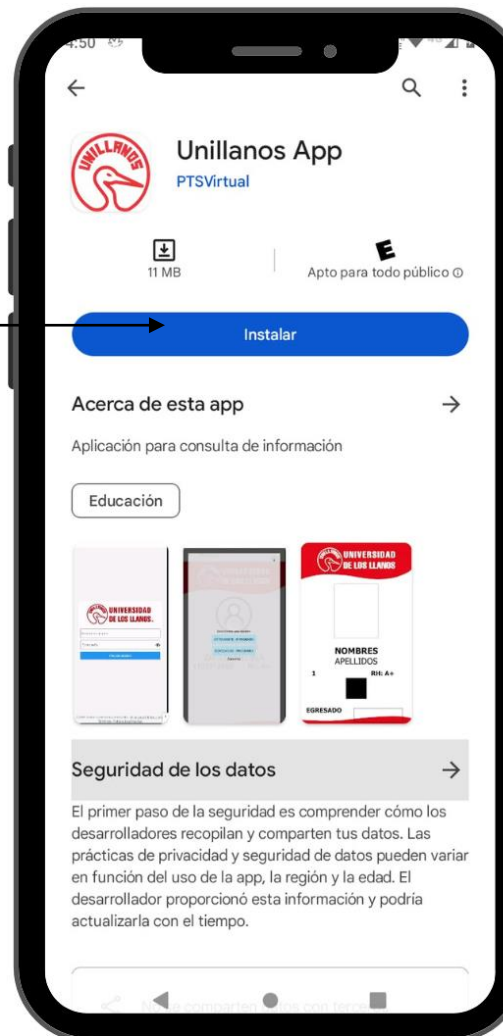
4:50

UNILLANOS

Unillanos App
PTSVirtual

11 MB

E
Apto para todo público ⓘ

Instalar

Acerca de esta app

Aplicación para consulta de información

Educación

UNIVERSIDAD DE LOS LLANOS

UNIVERSIDAD DE LOS LLANOS

NOMBRES
APELLIDOS
1 RH: A+
EGRESADO

Seguridad de los datos

El primer paso de la seguridad es comprender cómo los desarrolladores recopilan y comparten tus datos. Las prácticas de privacidad y seguridad de datos pueden variar en función del uso de la app, la región y la edad. El desarrollador proporcionó esta información y podría actualizarla con el tiempo.

N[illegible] compartan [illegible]atos con terce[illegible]